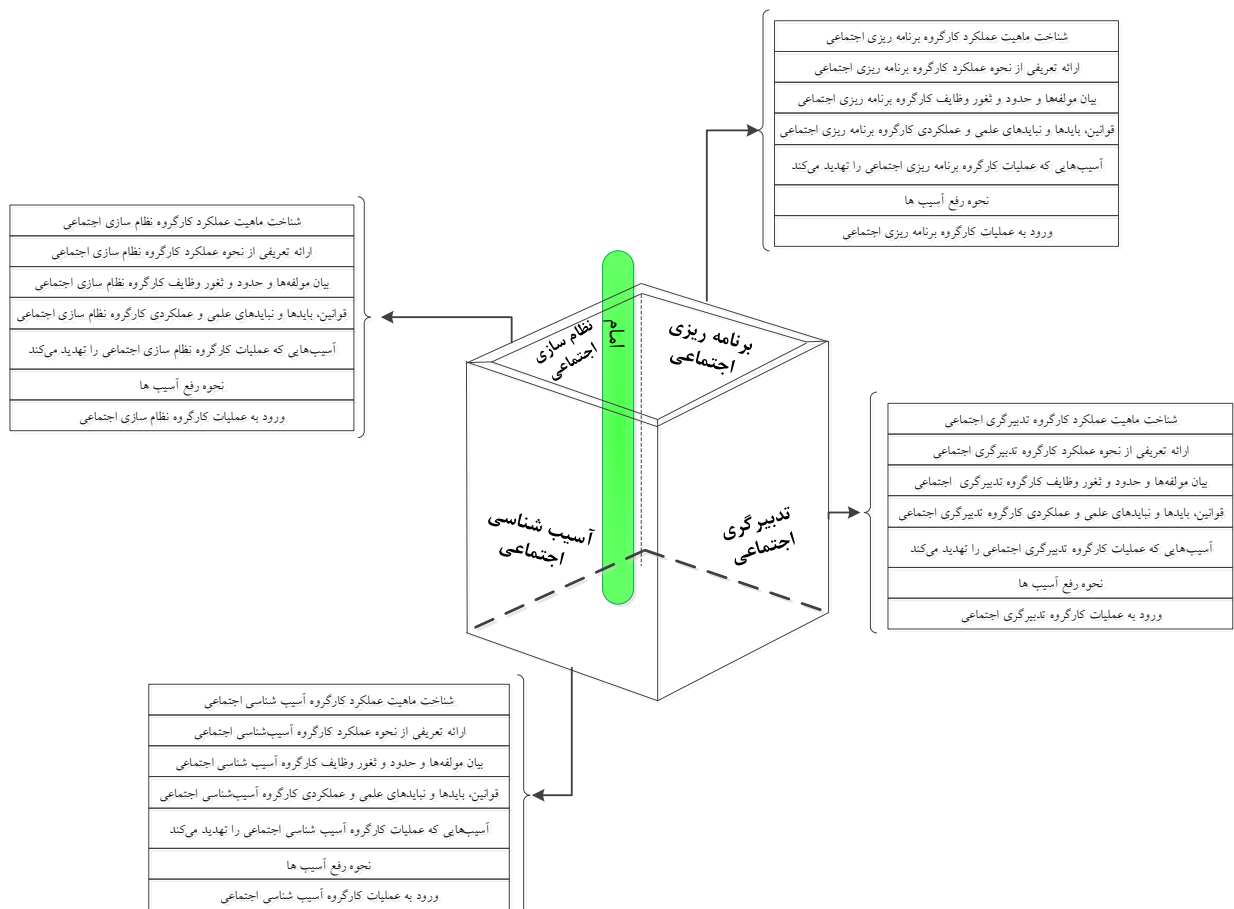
| شناخت ماهیت عملکرد کارگروه برنامه ریزی اجتماعی |
|---|
| ارائه تعریفی از نحوه عملکرد کارگروه برنامه ریزی اجتماعی |
| بیان مولفه‌ها و حدود و ثغور وظایف کارگروه برنامه ریزی اجتماعی |
| قوانین، بایدها و نبایدهای علمی و عملکردی کارگروه برنامه ریزی اجتماعی |
| آسیب‌هایی که عملیات کارگروه برنامه ریزی اجتماعی را تهدید می‌کند |
| نحوه رفع آسیب ها |
| ورود به عملیات کارگروه برنامه ریزی اجتماعی |

| شناخت ماهیت عملکرد کارگروه نظام سازی اجتماعی |
|---|
| ارائه تعریفی از نحوه عملکرد کارگروه نظام سازی اجتماعی |
| بیان مولفه‌ها و حدود و ثغور وظایف کارگروه نظام سازی اجتماعی |
| قوانین، بایدها و نبایدهای علمی و عملکردی کارگروه نظام سازی اجتماعی |
| آسیب‌هایی که عملیات کارگروه نظام سازی اجتماعی را تهدید می‌کند |
| نحوه رفع آسیب ها |
| ورود به عملیات کارگروه نظام سازی اجتماعی |

نظام سازی اجتماعی

امام

برنامه ریزی اجتماعی

آسیب شناسی اجتماعی

تدبیرگری اجتماعی

| شناخت ماهیت عملکرد کارگروه تدبیرگری اجتماعی |
|---|
| ارائه تعریفی از نحوه عملکرد کارگروه تدبیرگری اجتماعی |
| بیان مولفه‌ها و حدود و ثغور وظایف کارگروه تدبیرگری اجتماعی |
| قوانین، بایدها و نبایدهای علمی و عملکردی کارگروه تدبیرگری اجتماعی |
| آسیب‌هایی که عملیات کارگروه تدبیرگری اجتماعی را تهدید می‌کند |
| نحوه رفع آسیب ها |
| ورود به عملیات کارگروه تدبیرگری اجتماعی |

| شناخت ماهیت عملکرد کارگروه آسیب شناسی اجتماعی |
|---|
| ارائه تعریفی از نحوه عملکرد کارگروه آسیب‌شناسی اجتماعی |
| بیان مولفه‌ها و حدود و ثغور وظایف کارگروه آسیب شناسی اجتماعی |
| قوانین، بایدها و نبایدهای علمی و عملکردی کارگروه آسیب‌شناسی اجتماعی |
| آسیب‌هایی که عملیات کارگروه آسیب شناسی اجتماعی را تهدید می‌کند |
| نحوه رفع آسیب ها |
| ورود به عملیات کارگروه آسیب شناسی اجتماعی |